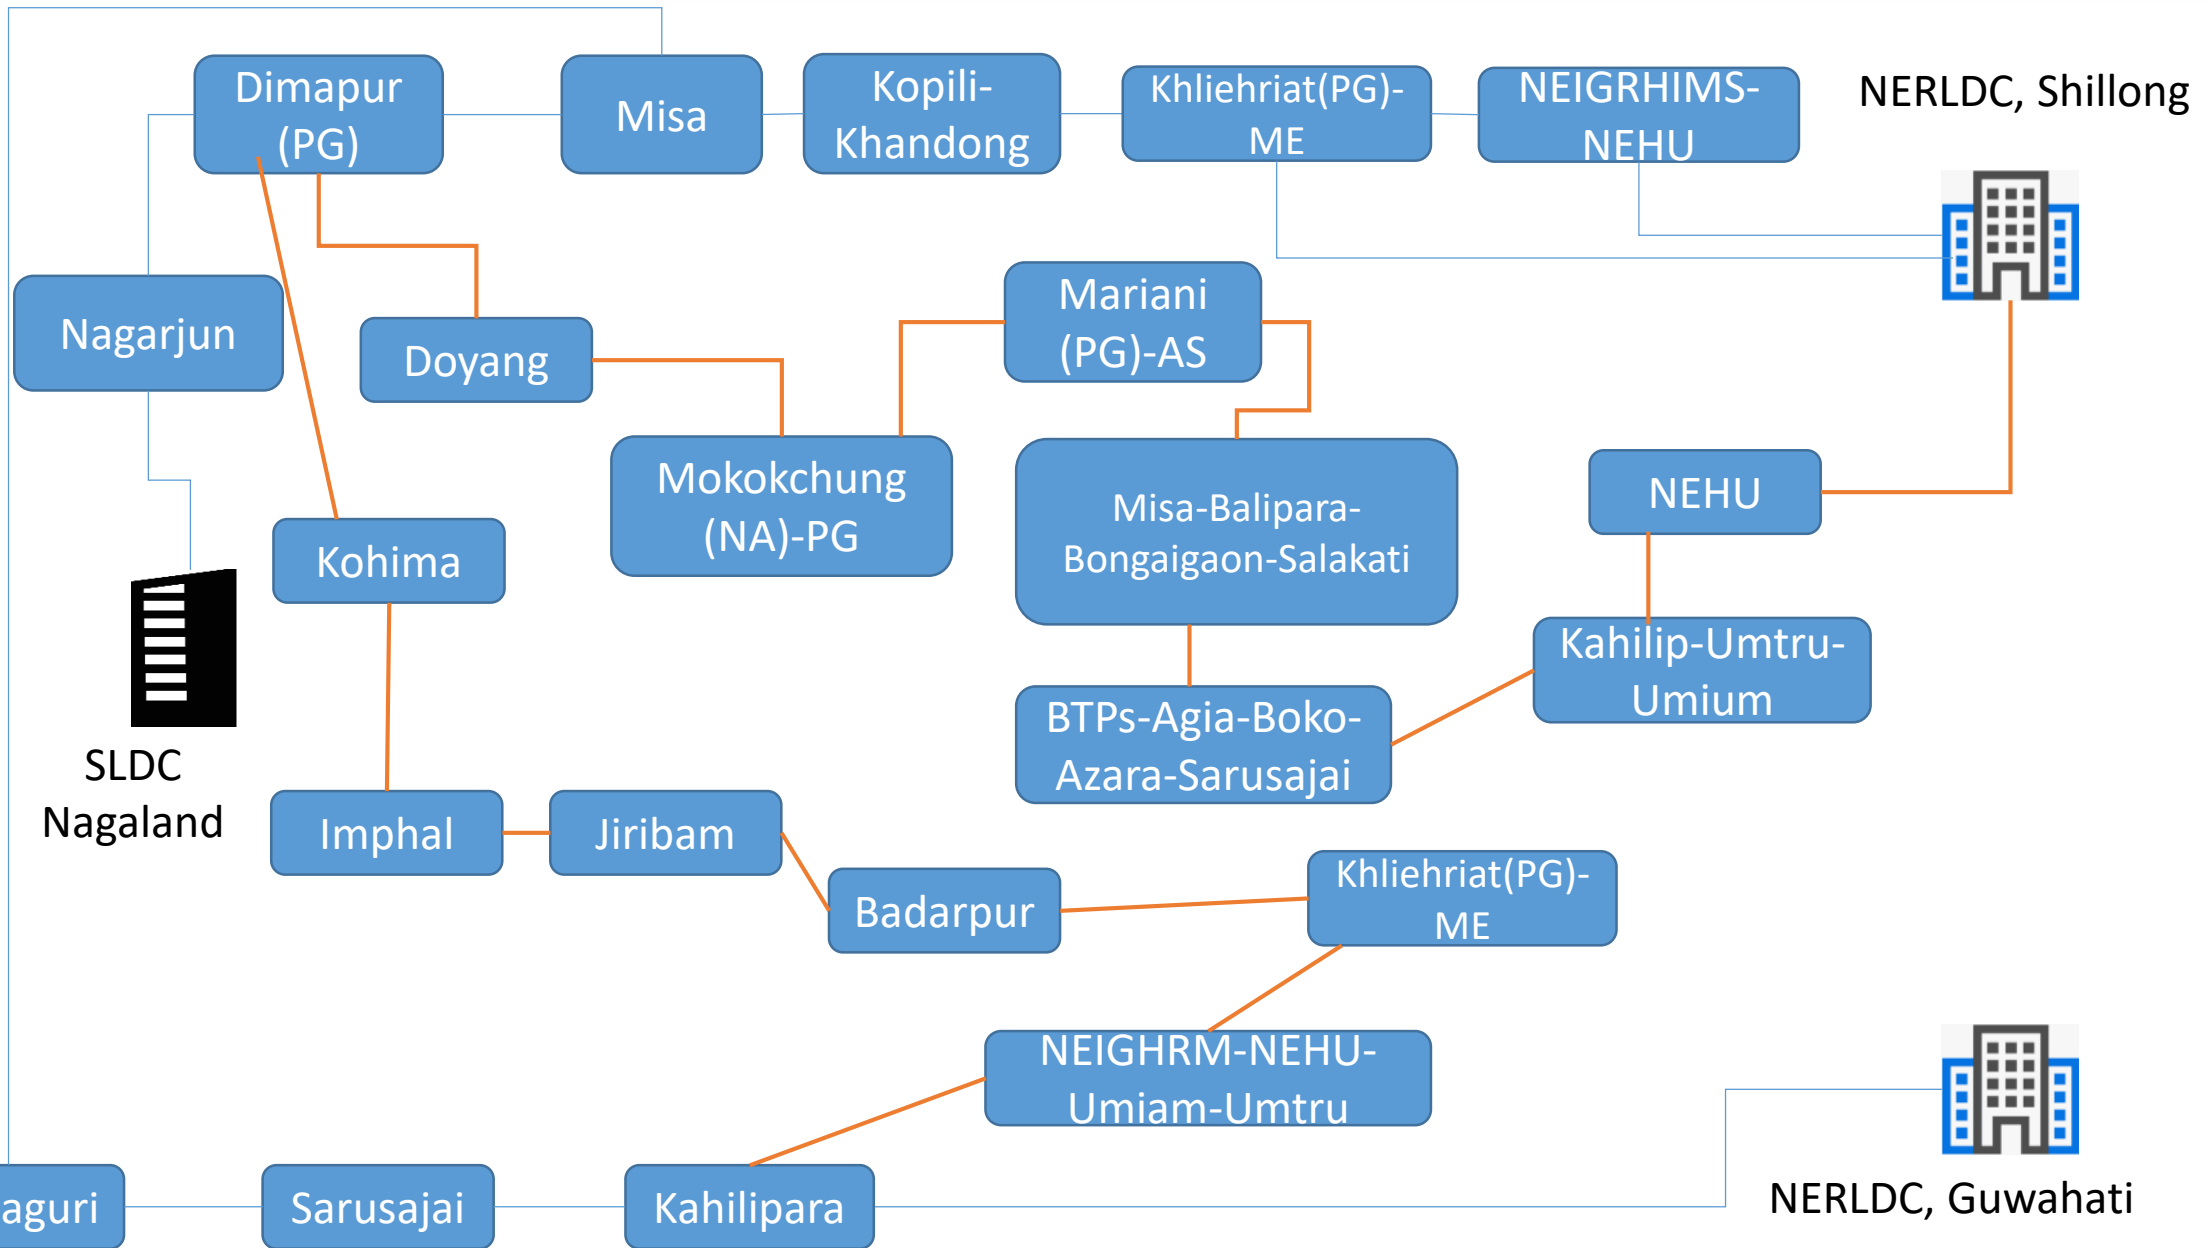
Dimapur (PG)

Misa

Kopili-Khandong

Khliehriat(PG)-ME

NEIGRHIMS-NEHU

NERLDC, Shillong

Nagarjun

Doyang

Mariani (PG)-AS

Mokokchung (NA)-PG

Misa-Balipara-Bongaigaon-Salakati

NEHU

Kohima

SLDC Nagaland

Kahilip-Umtru-Umium

BTPs-Agia-Boko-Azara-Sarusajai

Imphal

Jiribam

Badarpur

Khliehriat(PG)-ME

NEIGHRM-NEHU-Umiam-Umtru

aguri

Sarusajai

Kahilipara

NERLDC, Guwahati